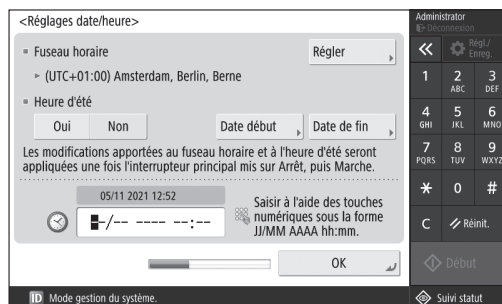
<Réglages date/heure>

Fuseau horaire

Régler

▸ (UTC+01:00) Amsterdam, Berlin, Berne

Heure d'été

Oui

Non

Date début

Date de fin

Les modifications apportées au fuseau horaire et à l'heure d'été seront appliquées une fois l'interrupteur principal mis sur Arrêt, puis Marche.

05/11 2021 12:52

-/-- ---- --:--

Saisir à l'aide des touches numériques sous la forme JJ/MM AAAA hh:mm.

OK

Administrator

Déconnexion

«

Régl./ Enreg.

1

2 ABC

3 DEF

4 GHI

5 JKL

6 MNO

7 PQRS

8 TUV

9 WXYZ

*

0

#

C

Réinit.

Début

ID Mode gestion du système.

Suivi statut